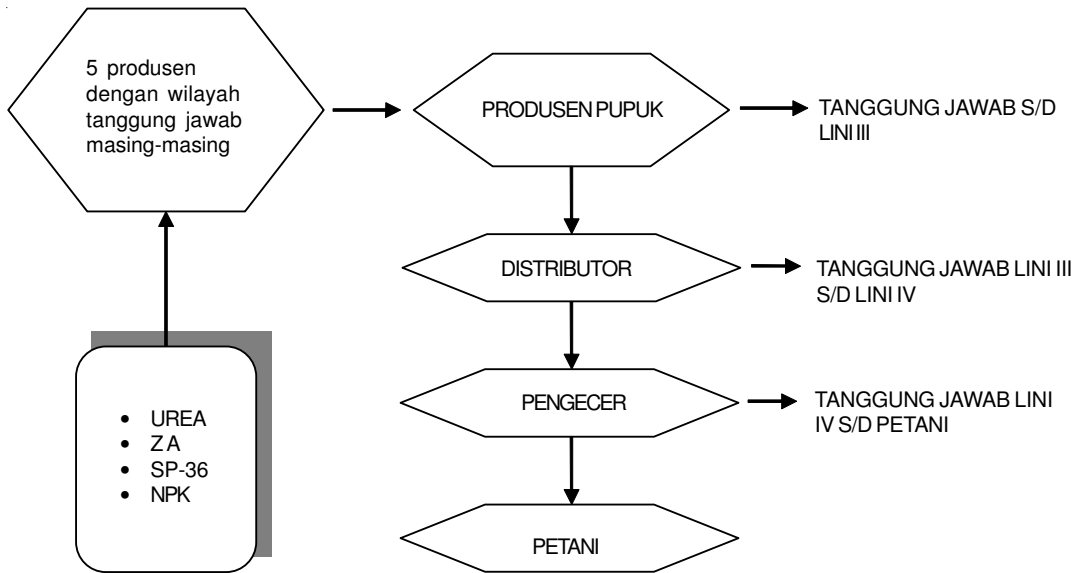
5 produsen dengan wilayah tanggung jawab masing-masing

PRODUSEN PUPUK

TANGGUNG JAWAB S/D LINI III

DISTRIBUTOR

TANGGUNG JAWAB LINI III S/D LINI IV

PENGECER

TANGGUNG JAWAB LINI IV S/D PETANI

PETANI

- UREA
- Z A
- SP-36
- NPK